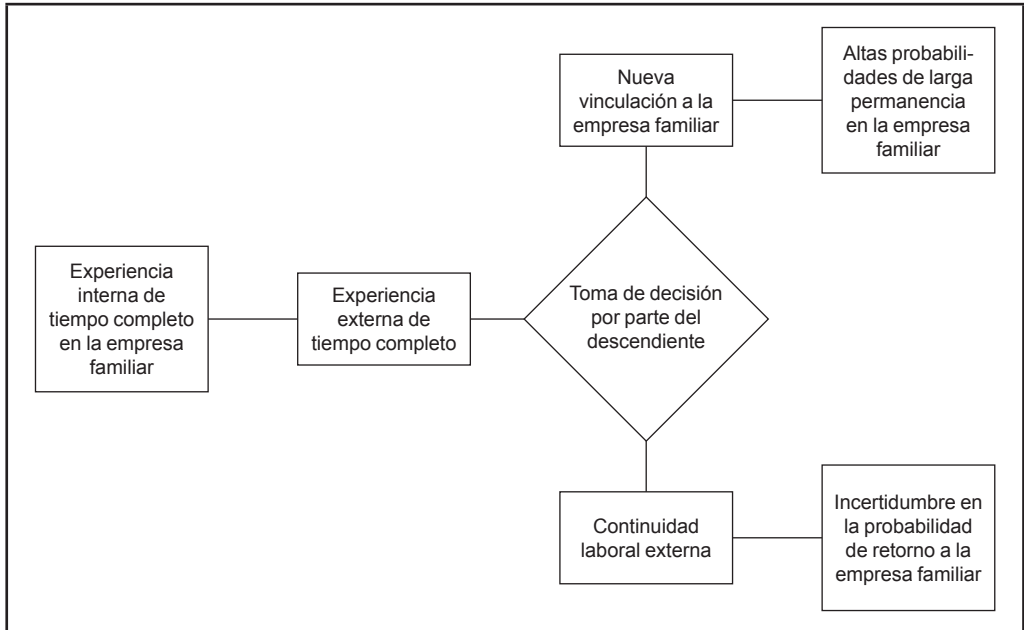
Nueva vinculación a la empresa familiar

Altas probabilidades de larga permanencia en la empresa familiar

Experiencia interna de tiempo completo en la empresa familiar

Experiencia externa de tiempo completo

Toma de decisión por parte del descendiente

Continuidad laboral externa

Incertidumbre en la probabilidad de retorno a la empresa familiar